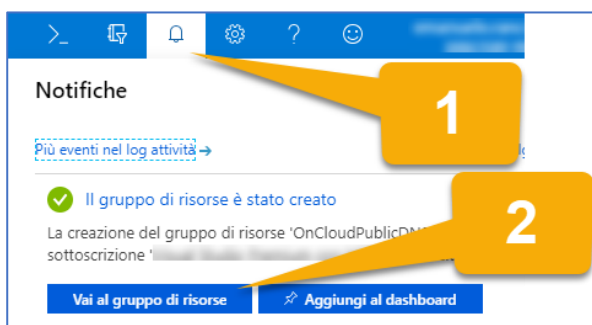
Notifiche

1

Più eventi nel log attività →

Il gruppo di risorse è stato creato

2

La creazione del gruppo di risorse 'OnCloudPublicDN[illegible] sottoscrizione '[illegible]

Vai al gruppo di risorse

Aggiungi al dashboard